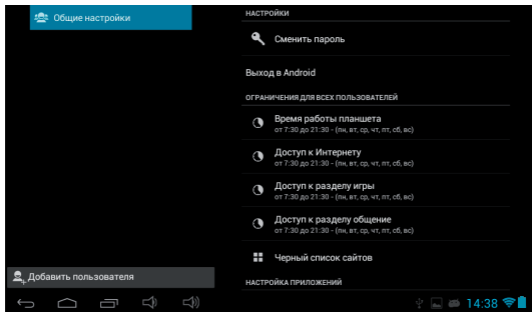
Общие настройки

Добавить пользователя

НАСТРОЙКИ

Сменить пароль

Выход в Android

ОГРАНИЧЕНИЯ ДЛЯ ВСЕХ ПОЛЬЗОВАТЕЛЕЙ

Время работы планшета
от 7:30 до 21:30 - (пн, вт, ср, чт, пт, сб, вс)

Доступ к Интернету
от 7:30 до 21:30 - (пн, вт, ср, чт, пт, сб, вс)

Доступ к разделу игры
от 7:30 до 21:30 - (пн, вт, ср, чт, пт, сб, вс)

Доступ к разделу общение
от 7:30 до 21:30 - (пн, вт, ср, чт, пт, сб, вс)

Черный список сайтов

НАСТРОЙКА ПРИЛОЖЕНИЙ

14:38